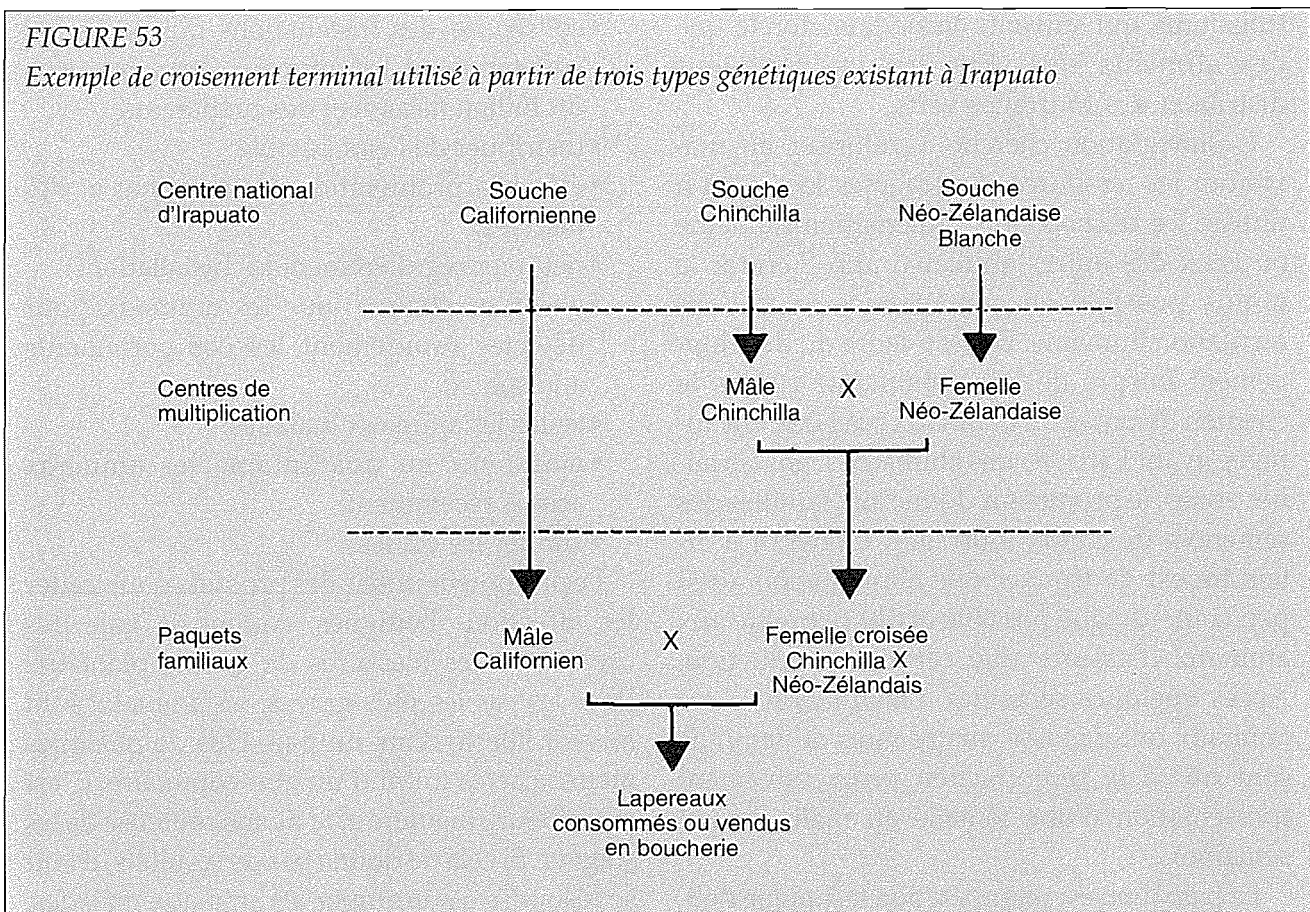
FIGURE 53
Exemple de croisement terminal utilisé à partir de trois types génétiques existant à Irapuato

Centre national d'Irapuato

Souche Californienne

Souche Chinchilla

Souche Néo-Zélandaise Blanche

Centres de multiplication

Mâle Chinchilla

X

Femelle Néo-Zélandaise

Paquets familiaux

Mâle Californien

X

Femelle croisée Chinchilla X Néo-Zélandais

Lapereaux consommés ou vendus en boucherie